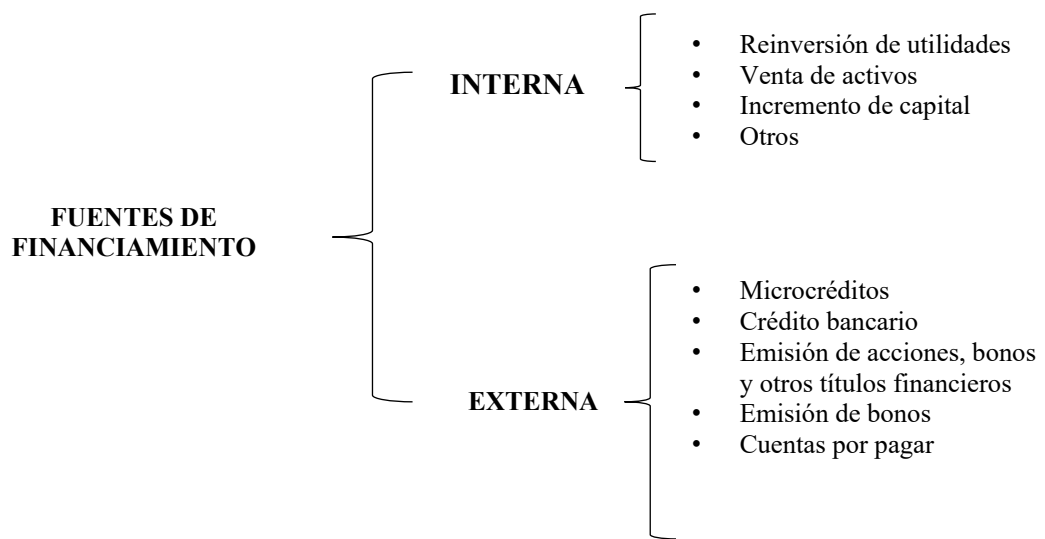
FUENTES DE FINANCIAMIENTO

INTERNA

- Reinversión de utilidades
- Venta de activos
- Incremento de capital
- Otros

EXTERNA

- Microcréditos
- Crédito bancario
- Emisión de acciones, bonos y otros títulos financieros
- Emisión de bonos
- Cuentas por pagar